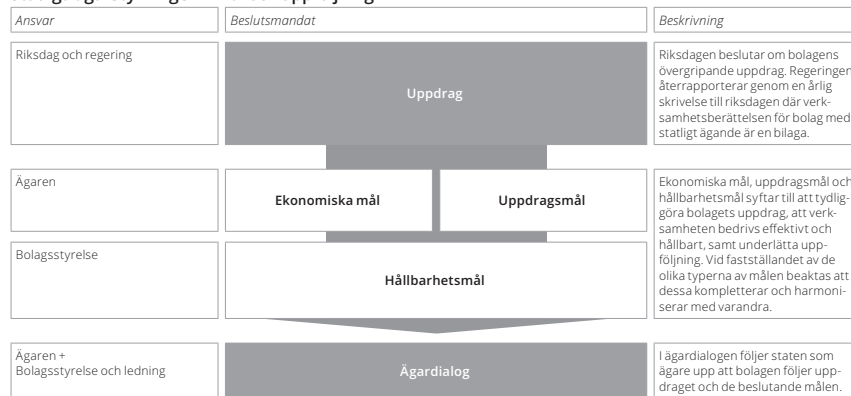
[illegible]

| Ansvar | Beslutsmandat | Beskrivning |
|---|---|---|
| Riksdag och regering | Uppdrag | Riksdagen beslutar om bolagens övergripande uppdrag. Regeringen återrapporterar genom en årlig skrivelse till riksdagen där verksamhetsberättelsen för bolag med statligt ägande är en bilaga. |
| Ägaren | Ekonomiska mål / Uppdragsmål | Ekonomiska mål, uppdragsmål och hållbarhetsmål syftar till att tydliggöra bolagets uppdrag, att verksamheten bedrivs effektivt och hållbart, samt underlätta uppföljning. Vid fastställandet av de olika typerna av målen beaktas att dessa kompletterar och harmoniserar med varandra. |
| Bolagsstyrelse | Hållbarhetsmål | |
| Ägaren + Bolagsstyrelse och ledning | Ägardialog | I ägardialogen följer staten som ägare upp att bolagen följer uppdraget och de beslutande målen. |